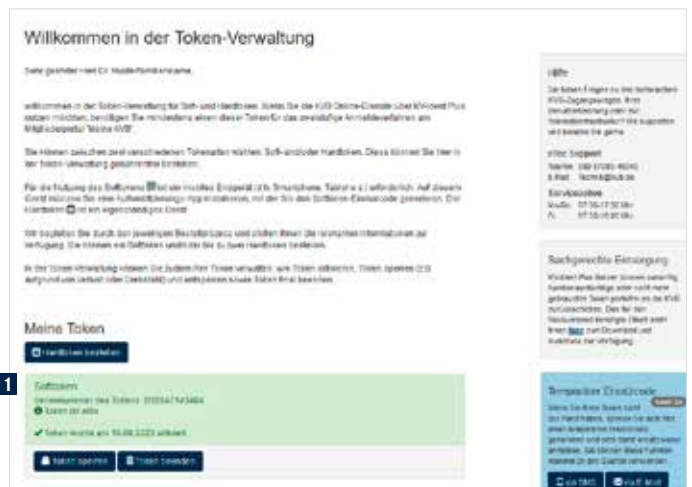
Willkommen in der Token-Verwaltung

Sehr geehrter Herr Dr. Musterfamilienname,

willkommen in der Token-Verwaltung für Soft- und Hardtoken. Wenn Sie die KVB-Online-Dienste über KVBnetz Plus nutzen möchten, benötigen Sie mindestens einen dieser Token für das zweistufige Anmeldeverfahren am Mitgliederportal "Meine KVB".

Sie können zwischen zwei verschiedenen Tokenarten wählen: Soft- und/oder Hardtoken. Diese können Sie hier in der Token-Verwaltung gebührenfrei bestellen.

Für die Nutzung des Softtokens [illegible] ist ein mobiles Endgerät (z.B. Smartphone, Tablet o.ä.) erforderlich. Auf diesem Gerät müssen Sie eine Authentifizierungs-App installieren, mit der Sie den Softtoken-Einmalcode generieren. Der Hardtoken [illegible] ist ein eigenständiges Gerät.

Wir begleiten Sie durch den jeweiligen Bestellprozess und stellen Ihnen die nötigen Informationen zur Verfügung. Sie können ein Softtoken und/oder bis zu zwei Hardtoken bestellen.

In der Token-Verwaltung können Sie zudem Ihre Token verwalten, wie Token aktivieren, Token sperren (z.B. aufgrund von Verlust oder Diebstahl) und entsperren sowie Token final beenden.

Meine Token

Hardtoken bestellen

1

Softtoken
Seriennummer des Tokens: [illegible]
Token ist aktiv

Token wurde am 15.08.2023 aktiviert

Token sperren Token beenden

Hilfe
Sie haben Fragen zu den technischen KVB-Zugangswegen, Ihrer Benutzerkennung oder zur Tokenidentifikation? Wir supporten und beraten Sie gerne.

KVBnet Support
Telefon: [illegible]
E-Mail: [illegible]

Servicezeiten
Mo-Do: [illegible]
Fr: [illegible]

Sachgerechte Entsorgung
KVBnetz Plus bietet Ihnen einen Entsorgungsdienst für nicht mehr gebrauchte Token an. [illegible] Hier zum Download und Ausdruck zur Verfügung.

Temporärer Ersatzcode
Wenn Sie Ihren Token nicht zur Hand haben, können Sie sich hier einen temporären Ersatzcode generieren und sich damit einmalig anmelden. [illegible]

per SMS per E-Mail